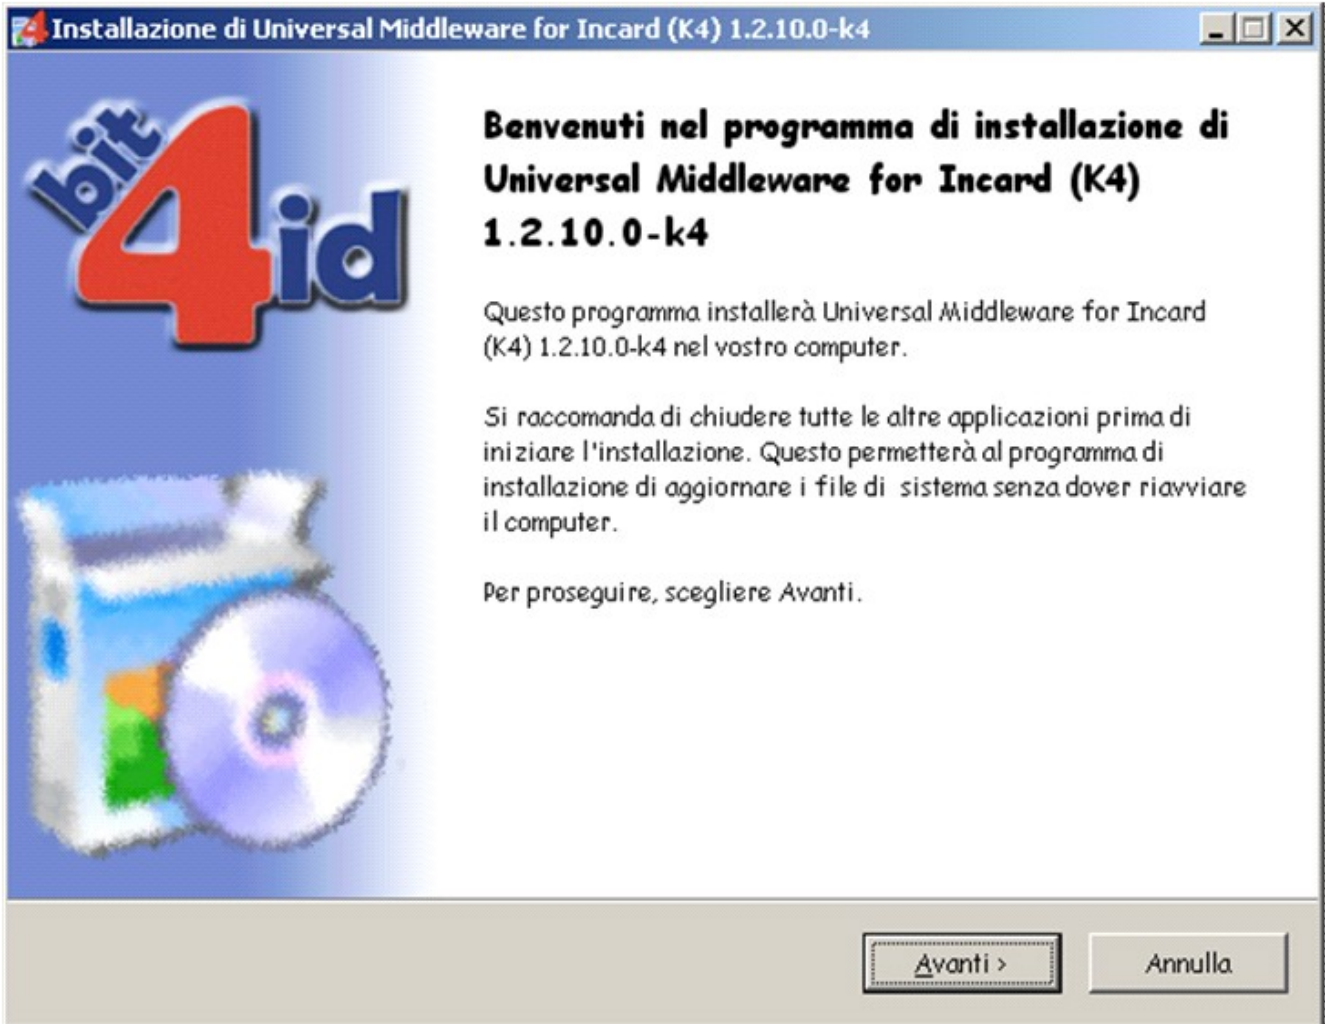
Installazione di Universal Middleware for Incard (K4) 1.2.10.0-k4

bit 4 id

Benvenuti nel programma di installazione di Universal Middleware for Incard (K4) 1.2.10.0-k4

Questo programma installerà Universal Middleware for Incard (K4) 1.2.10.0-k4 nel vostro computer.

Si raccomanda di chiudere tutte le altre applicazioni prima di iniziare l'installazione. Questo permetterà al programma di installazione di aggiornare i file di sistema senza dover riavviare il computer.

Per proseguire, scegliere Avanti.

Avanti >

Annulla